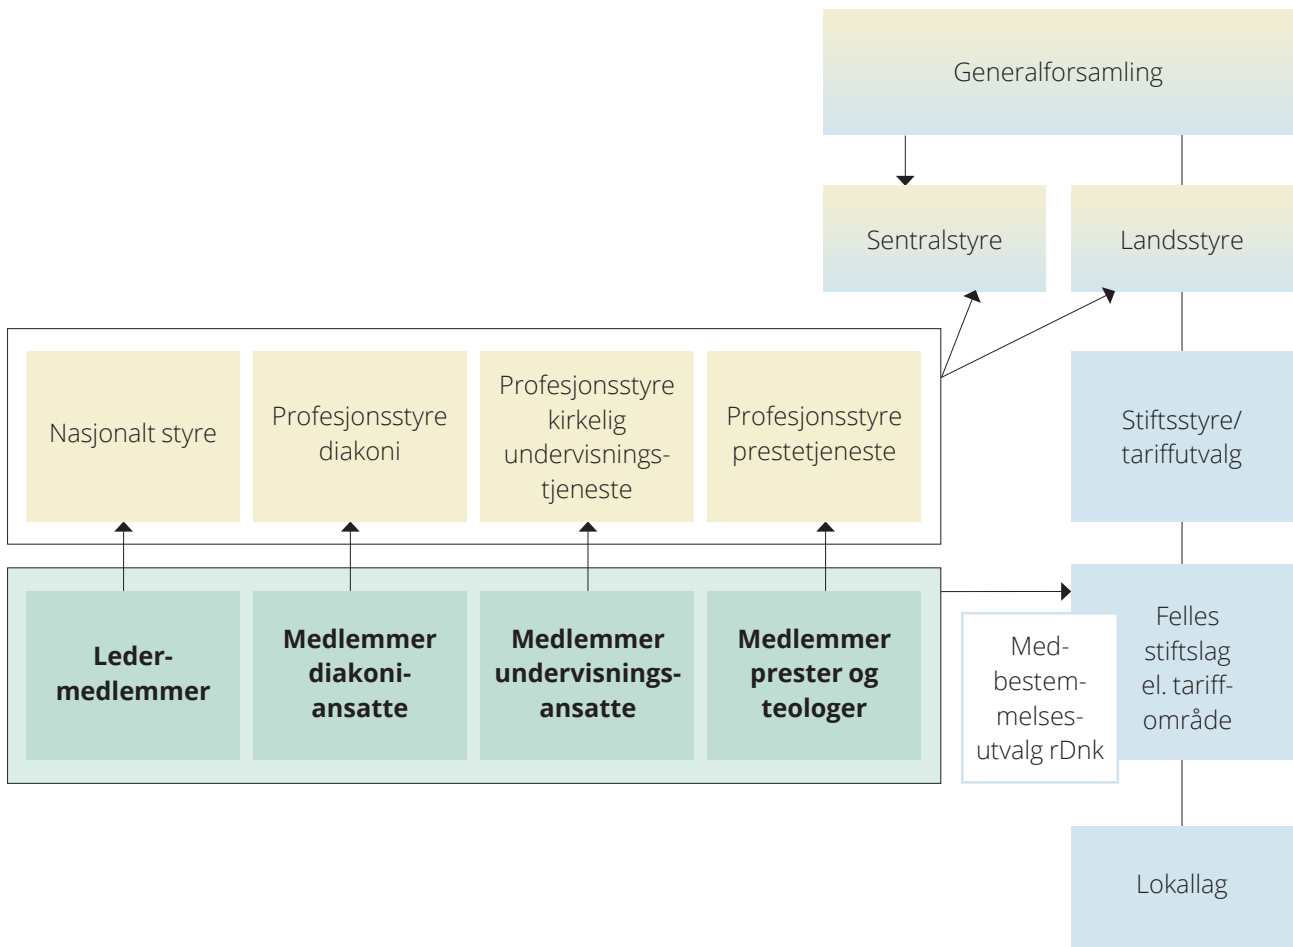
Generalforsamling

Sentralstyre

Landsstyre

Nasjonalt styre

Profesjonsstyre diakoni

Profesjonsstyre kirkelig undervisningstjeneste

Profesjonsstyre prestetjeneste

Stiftsstyre/ tariffutvalg

Ledermedlemmer

Medlemmer diakoniansatte

Medlemmer undervisningsansatte

Medlemmer prester og teologer

Medbestemmelsesutvalg rDnk

Felles stiftslag el. tariffområde

Lokallag